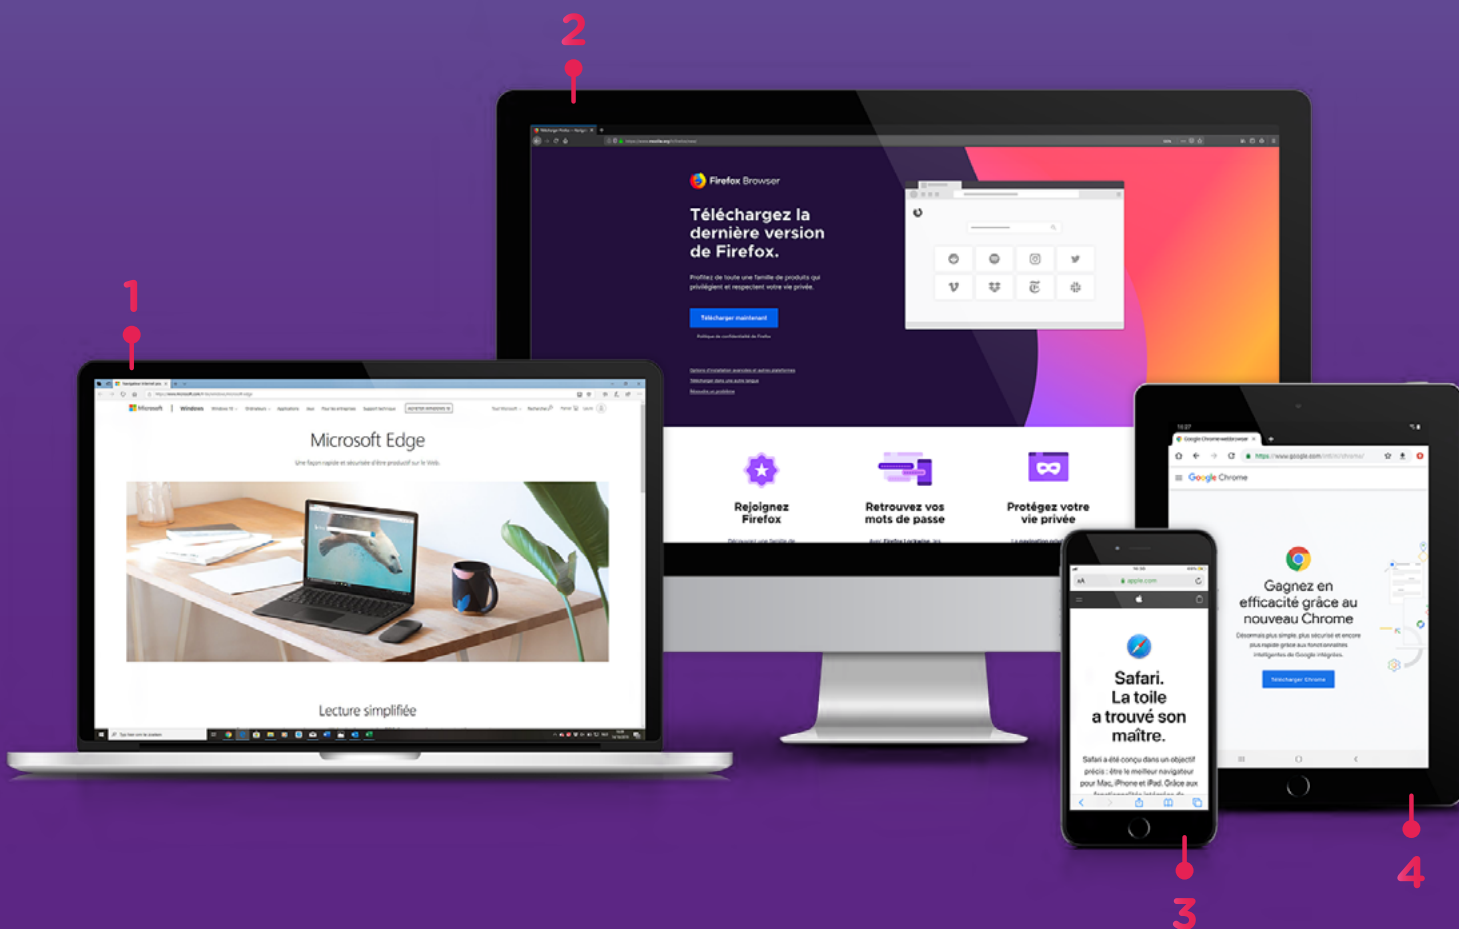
2

1

Firefox Browser

Téléchargez la dernière version de Firefox.

Profitez de toute une famille de produits qui privilégient et respectent votre vie privée.

Télécharger maintenant

Rejoignez Firefox

Retrouvez vos mots de passe

Protégez votre vie privée

Microsoft | Windows

Microsoft Edge

Une façon rapide et sécurisée d'être productif sur le Web.

Lecture simplifiée

Google Chrome

Gagnez en efficacité grâce au nouveau Chrome

Télécharger Chrome

apple.com

Safari. La toile a trouvé son maître.

Safari a été conçu dans un objectif précis : être le meilleur navigateur pour Mac, iPhone et iPad. Grâce aux

3

4